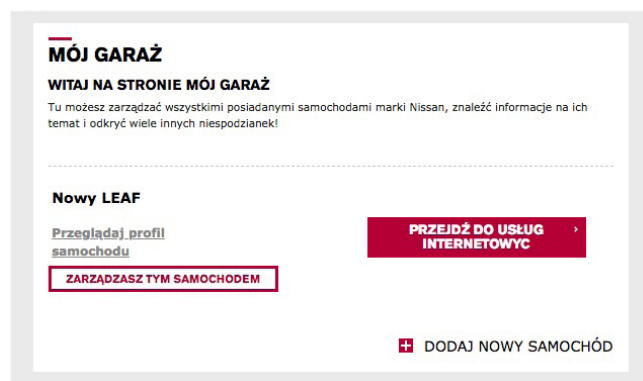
MÓJ GARAŻ

WITAJ NA STRONIE MÓJ GARAŻ

Tu możesz zarządzać wszystkimi posiadanymi samochodami marki Nissan, znaleźć informacje na ich temat i odkryć wiele innych niespodzianek!

Nowy LEAF

Przeglądaj profil samochodu

ZARZĄDZASZ TYM SAMOCHODEM

PRZEJDŹ DO USŁUG INTERNETOWYC ›

DODAJ NOWY SAMOCHÓD